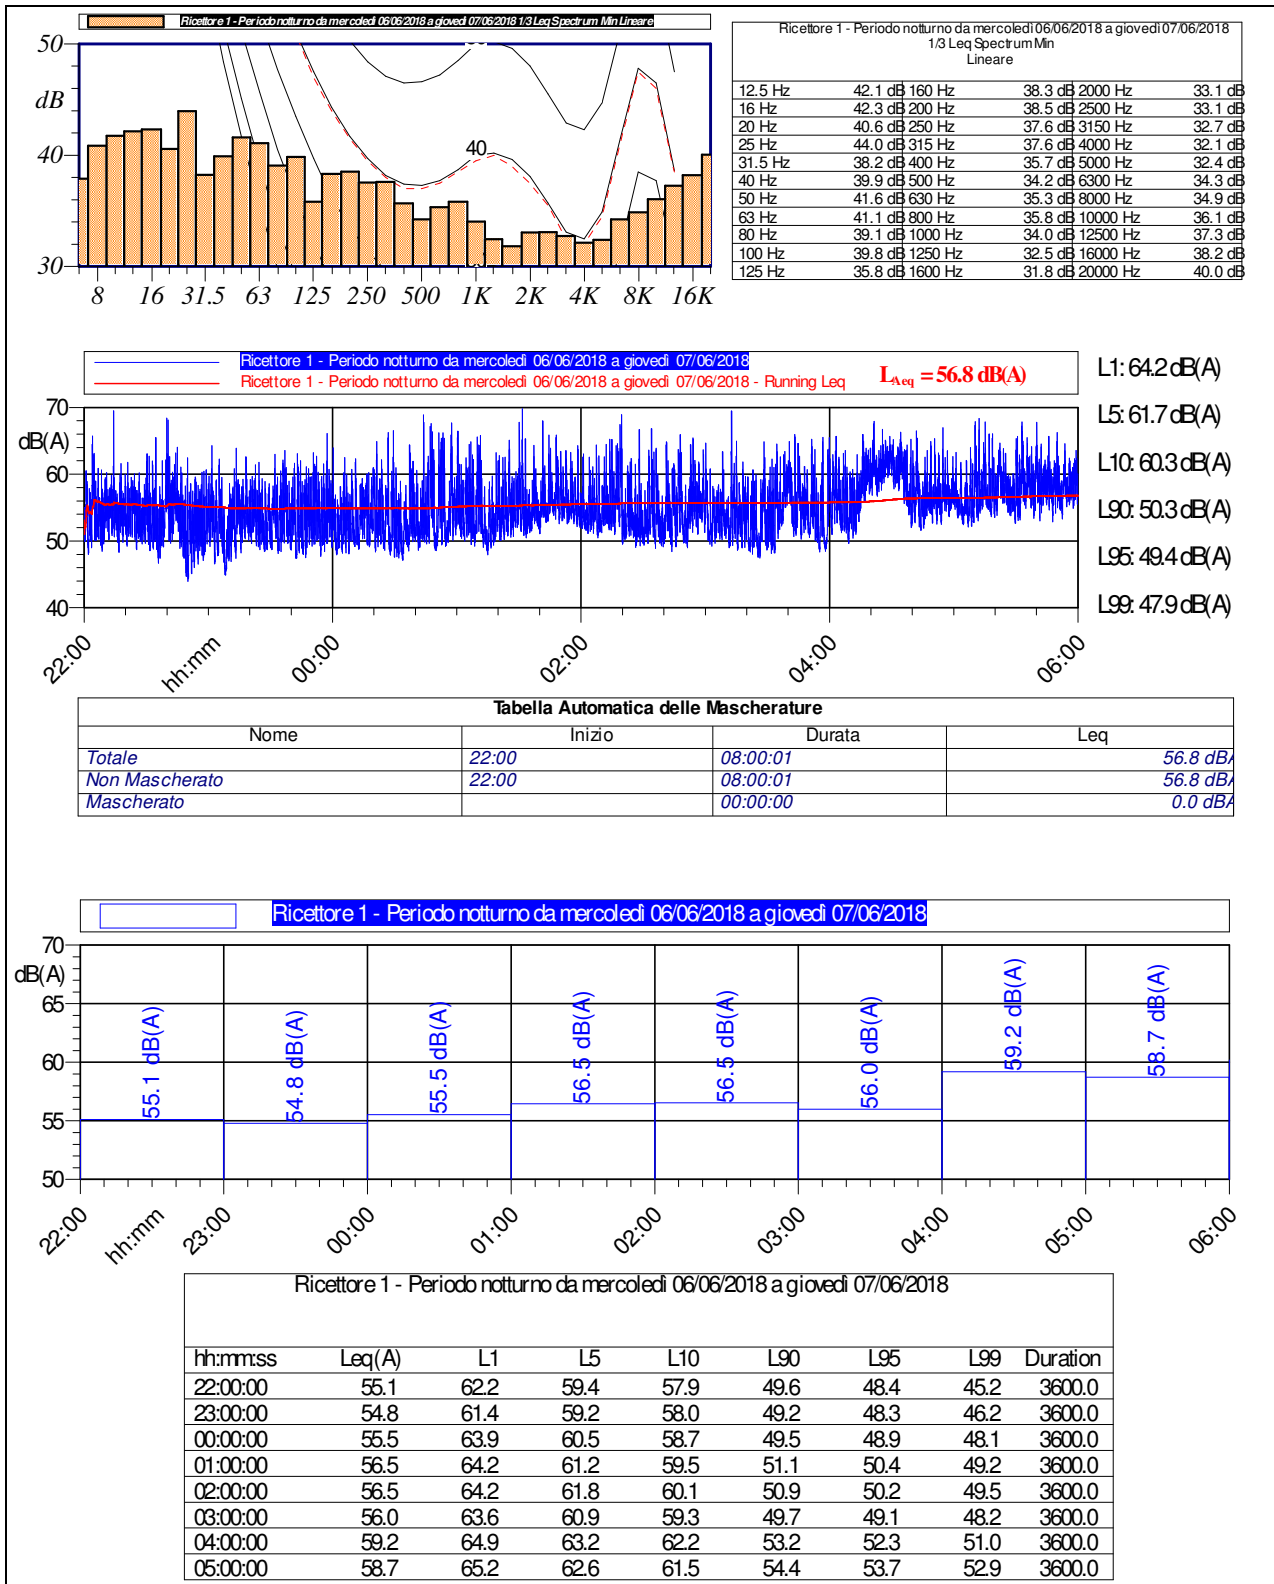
Ricettore 1 - Periodo notturno da mercoledi 06/06/2018 a giovedi 07/06/2018 1/3 Leq Spectrum Min Lineare

50
dB
40
30

40

8 16 31.5 63 125 250 500 1K 2K 4K 8K 16K

Ricettore 1 - Periodo notturno da mercoledi 06/06/2018 a giovedi 07/06/2018
1/3 Leq Spectrum Min
Lineare

| | | | | | |
|---|---|---|---|---|---|
| 12.5 Hz | 42.1 dB | 160 Hz | 38.3 dB | 2000 Hz | 33.1 dB |
| 16 Hz | 42.3 dB | 200 Hz | 38.5 dB | 2500 Hz | 33.1 dB |
| 20 Hz | 40.6 dB | 250 Hz | 37.6 dB | 3150 Hz | 32.7 dB |
| 25 Hz | 44.0 dB | 315 Hz | 37.6 dB | 4000 Hz | 32.1 dB |
| 31.5 Hz | 38.2 dB | 400 Hz | 35.7 dB | 5000 Hz | 32.4 dB |
| 40 Hz | 39.9 dB | 500 Hz | 34.2 dB | 6300 Hz | 34.3 dB |
| 50 Hz | 41.6 dB | 630 Hz | 35.3 dB | 8000 Hz | 34.9 dB |
| 63 Hz | 41.1 dB | 800 Hz | 35.8 dB | 10000 Hz | 36.1 dB |
| 80 Hz | 39.1 dB | 1000 Hz | 34.0 dB | 12500 Hz | 37.3 dB |
| 100 Hz | 39.8 dB | 1250 Hz | 32.5 dB | 16000 Hz | 38.2 dB |
| 125 Hz | 35.8 dB | 1600 Hz | 31.8 dB | 20000 Hz | 40.0 dB |

Ricettore 1 - Periodo notturno da mercoledi 06/06/2018 a giovedi 07/06/2018
Ricettore 1 - Periodo notturno da mercoledi 06/06/2018 a giovedi 07/06/2018 - Running Leq
$L_{Aeq}$ = 56.8 dB(A)

L1: 64.2 dB(A)
L5: 61.7 dB(A)
L10: 60.3 dB(A)
L90: 50.3 dB(A)
L95: 49.4 dB(A)
L99: 47.9 dB(A)

70
dB(A)
60
50
40

22:00 hh:mm 00:00 02:00 04:00 06:00

Tabella Automatica delle Mascherature

| Nome | Inizio | Durata | Leq |
|---|---|---|---|
| Totale | 22:00 | 08:00:01 | 56.8 dBA |
| Non Mascherato | 22:00 | 08:00:01 | 56.8 dBA |
| Mascherato | | 00:00:00 | 0.0 dBA |

Ricettore 1 - Periodo notturno da mercoledi 06/06/2018 a giovedi 07/06/2018

70
dB(A)
65
60
55
50

55.1 dB(A)
54.8 dB(A)
55.5 dB(A)
56.5 dB(A)
56.5 dB(A)
56.0 dB(A)
59.2 dB(A)
58.7 dB(A)

22:00 hh:mm 23:00 00:00 01:00 02:00 03:00 04:00 05:00 06:00

Ricettore 1 - Periodo notturno da mercoledi 06/06/2018 a giovedi 07/06/2018

| hh:mm:ss | Leq(A) | L1 | L5 | L10 | L90 | L95 | L99 | Duration |
|---|---|---|---|---|---|---|---|---|
| 22:00:00 | 55.1 | 62.2 | 59.4 | 57.9 | 49.6 | 48.4 | 45.2 | 3600.0 |
| 23:00:00 | 54.8 | 61.4 | 59.2 | 58.0 | 49.2 | 48.3 | 46.2 | 3600.0 |
| 00:00:00 | 55.5 | 63.9 | 60.5 | 58.7 | 49.5 | 48.9 | 48.1 | 3600.0 |
| 01:00:00 | 56.5 | 64.2 | 61.2 | 59.5 | 51.1 | 50.4 | 49.2 | 3600.0 |
| 02:00:00 | 56.5 | 64.2 | 61.8 | 60.1 | 50.9 | 50.2 | 49.5 | 3600.0 |
| 03:00:00 | 56.0 | 63.6 | 60.9 | 59.3 | 49.7 | 49.1 | 48.2 | 3600.0 |
| 04:00:00 | 59.2 | 64.9 | 63.2 | 62.2 | 53.2 | 52.3 | 51.0 | 3600.0 |
| 05:00:00 | 58.7 | 65.2 | 62.6 | 61.5 | 54.4 | 53.7 | 52.9 | 3600.0 |